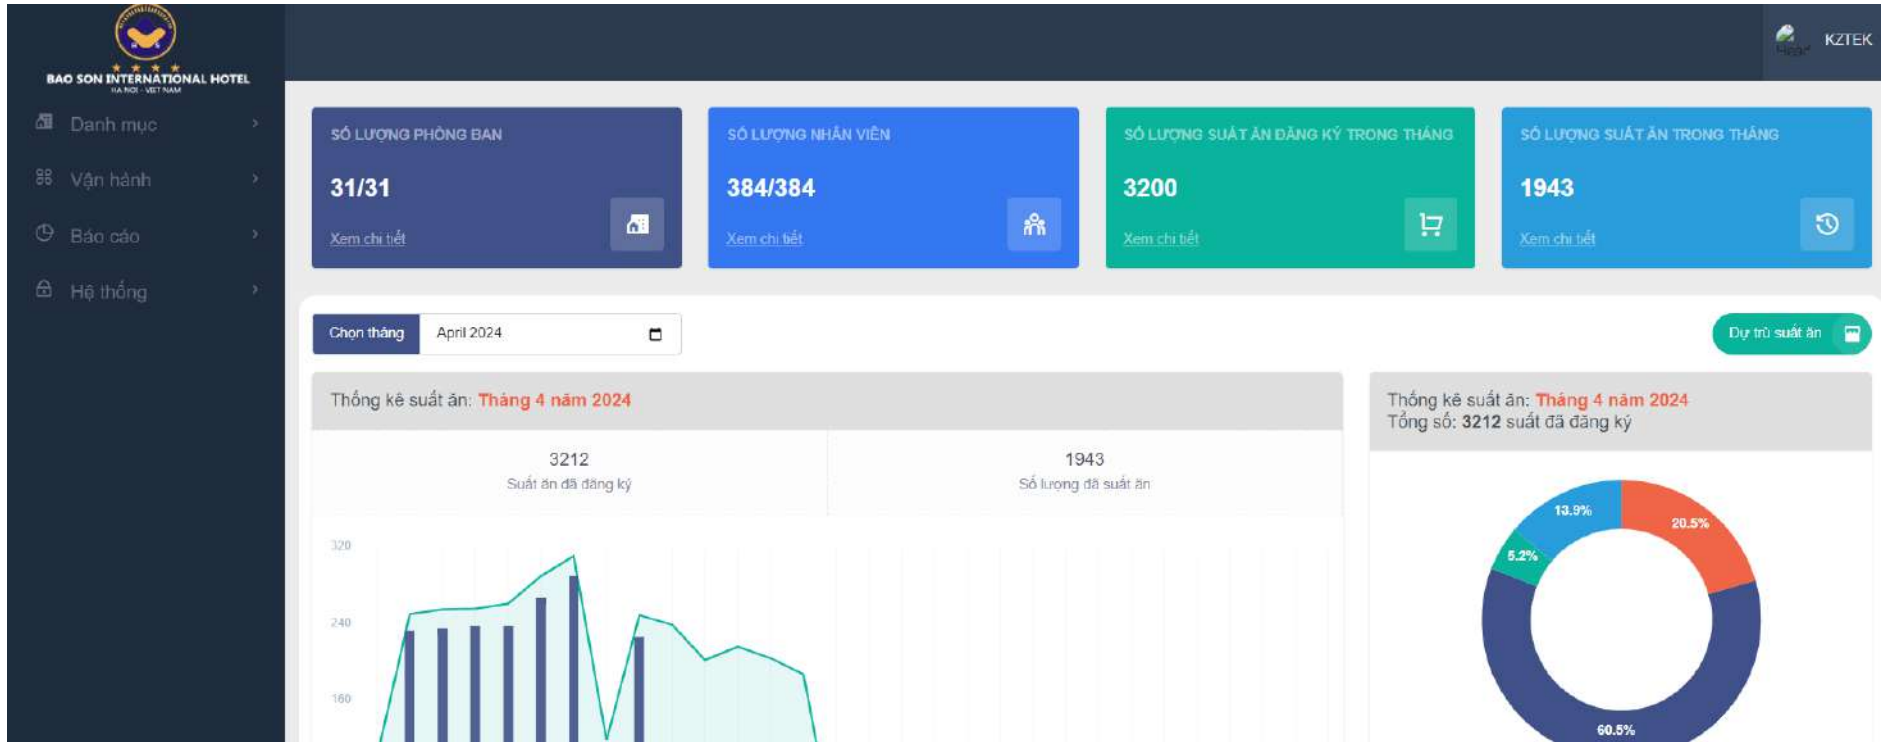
BAO SON INTERNATIONAL HOTEL
HA NOI - VIET NAM

Danh mục
Vận hành
Báo cáo
Hệ thống

KZTEK

SỐ LƯỢNG PHÒNG BAN
31/31
Xem chi tiết

SỐ LƯỢNG NHÂN VIÊN
384/384
Xem chi tiết

SỐ LƯỢNG SUẤT ĂN ĐĂNG KÝ TRONG THÁNG
3200
Xem chi tiết

SỐ LƯỢNG SUẤT ĂN TRONG THÁNG
1943
Xem chi tiết

Chọn tháng
April 2024

Dự trù suất ăn

Thống kê suất ăn: Tháng 4 năm 2024

3212
Suất ăn đã đăng ký

1943
Số lượng đã suất ăn

320
240
160

Thống kê suất ăn: Tháng 4 năm 2024
Tổng số: 3212 suất đã đăng ký

13.9%
20.5%
5.2%
60.5%